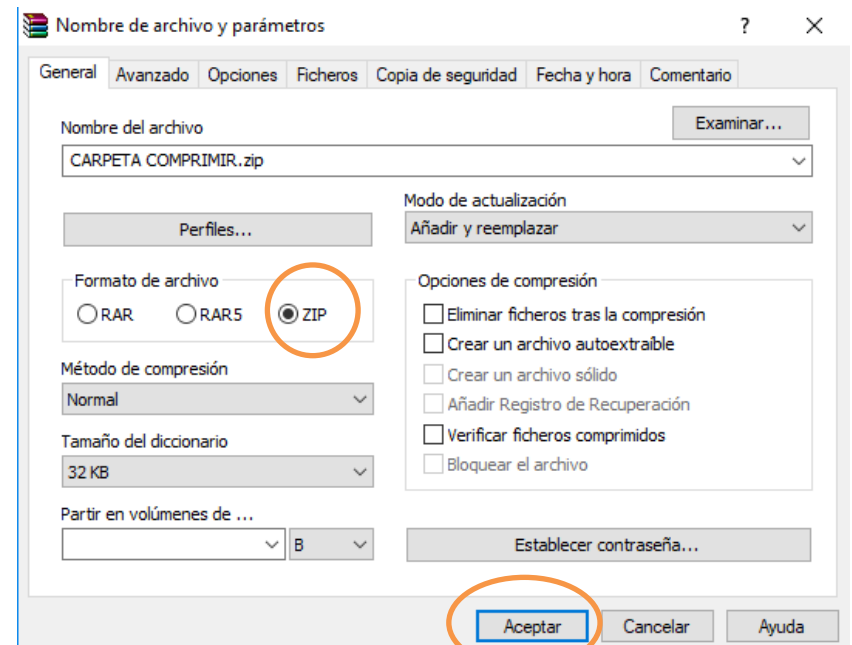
Nombre de archivo y parámetros ? ✕

General | Avanzado | Opciones | Ficheros | Copia de seguridad | Fecha y hora | Comentario

Nombre del archivo
Examinar...
CARPETA COMPRIMIR.zip

Modo de actualización
Perfiles...
Añadir y reemplazar

Formato de archivo
RAR RAR5 ZIP

Opciones de compresión
Eliminar ficheros tras la compresión
Crear un archivo autoextraíble
Crear un archivo sólido
Añadir Registro de Recuperación
Verificar ficheros comprimidos
Bloquear el archivo

Método de compresión
Normal

Tamaño del diccionario
32 KB

Partir en volúmenes de ...
B

Establecer contraseña...

Aceptar Cancelar Ayuda